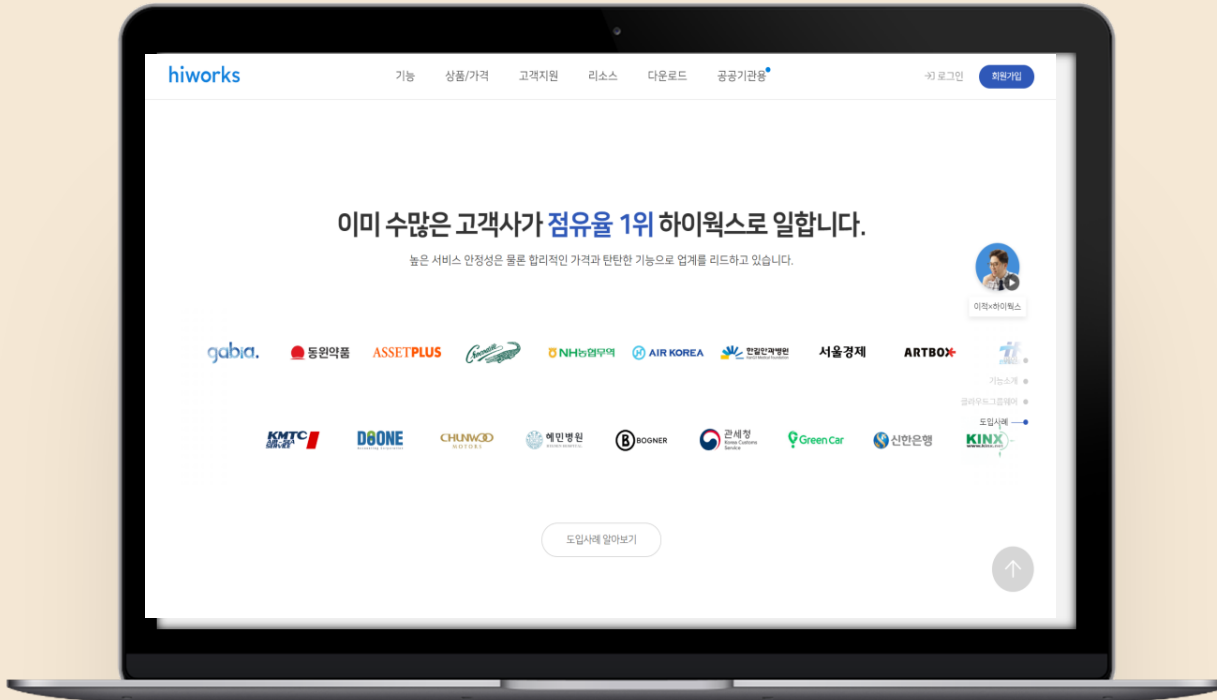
hiworks

기능 상품/가격 고객지원 리소스 다운로드 공공기관용

로그인 회원가입

이미 수많은 고객사가 점유율 1위 하이웍스로 일합니다.

높은 서비스 안정성은 물론 합리적인 가격과 탄탄한 기능으로 업계를 리드하고 있습니다.

이적×하이웍스

gabia. 동원약품 ASSETPLUS NH농협무역 AIR KOREA 한일한재병원 서울경제 ARTBOX

기능소개
클라우드그룹웨어
도입사례

KMTC DOONE CHUNWOO MOTORS 혜민병원 BOGNER 관세청 Korea Customs Service Green Car 신한은행 KINX

도입사례 알아보기